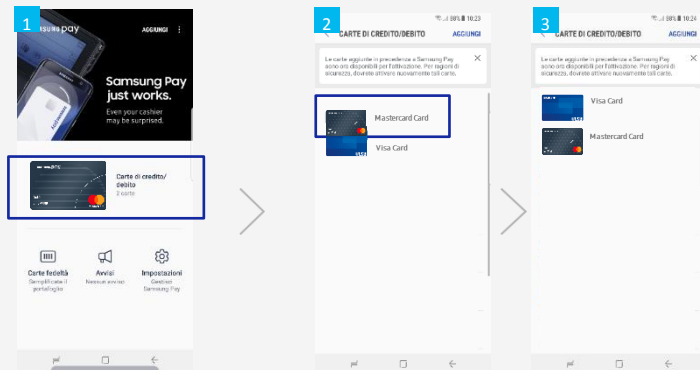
1

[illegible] Pay AGGIUNGI

Samsung Pay just works.

Even your cashier may be surprised.

Carte di credito/ debito

2 carte

Carte fedeltà

Semplificate il portafoglio

Avvisi

Nessun avviso

Impostazioni

Gestisci Samsung Pay

2

BFL 10:23

CARTE DI CREDITO/DEBITO AGGIUNGI

Le carte aggiunte in precedenza a Samsung Pay sono ora disponibili per l'attivazione. Per ragioni di sicurezza, dovrete attivare nuovamente tali carte.

Mastercard Card

Visa Card

3

BFL 10:24

CARTE DI CREDITO/DEBITO AGGIUNGI

Le carte aggiunte in precedenza a Samsung Pay sono ora disponibili per l'attivazione. Per ragioni di sicurezza, dovrete attivare nuovamente tali carte.

Visa Card

Mastercard Card